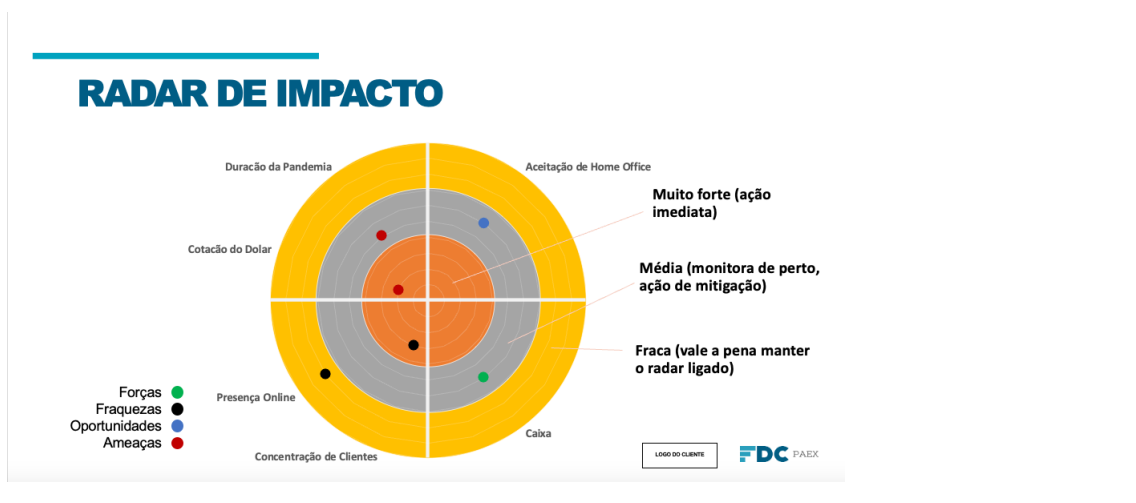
RADAR DE IMPACTO

Duracão da Pandemia

Aceitação de Home Office

Cotacão do Dolar

Muito forte (ação imediata)

Média (monitora de perto, ação de mitigação)

Fraca (vale a pena manter o radar ligado)

Presença Online

Caixa

Concentração de Clientes

Forças
Fraquezas
Oportunidades
Ameaças

LOGO DO CLIENTE

FDC PAEX